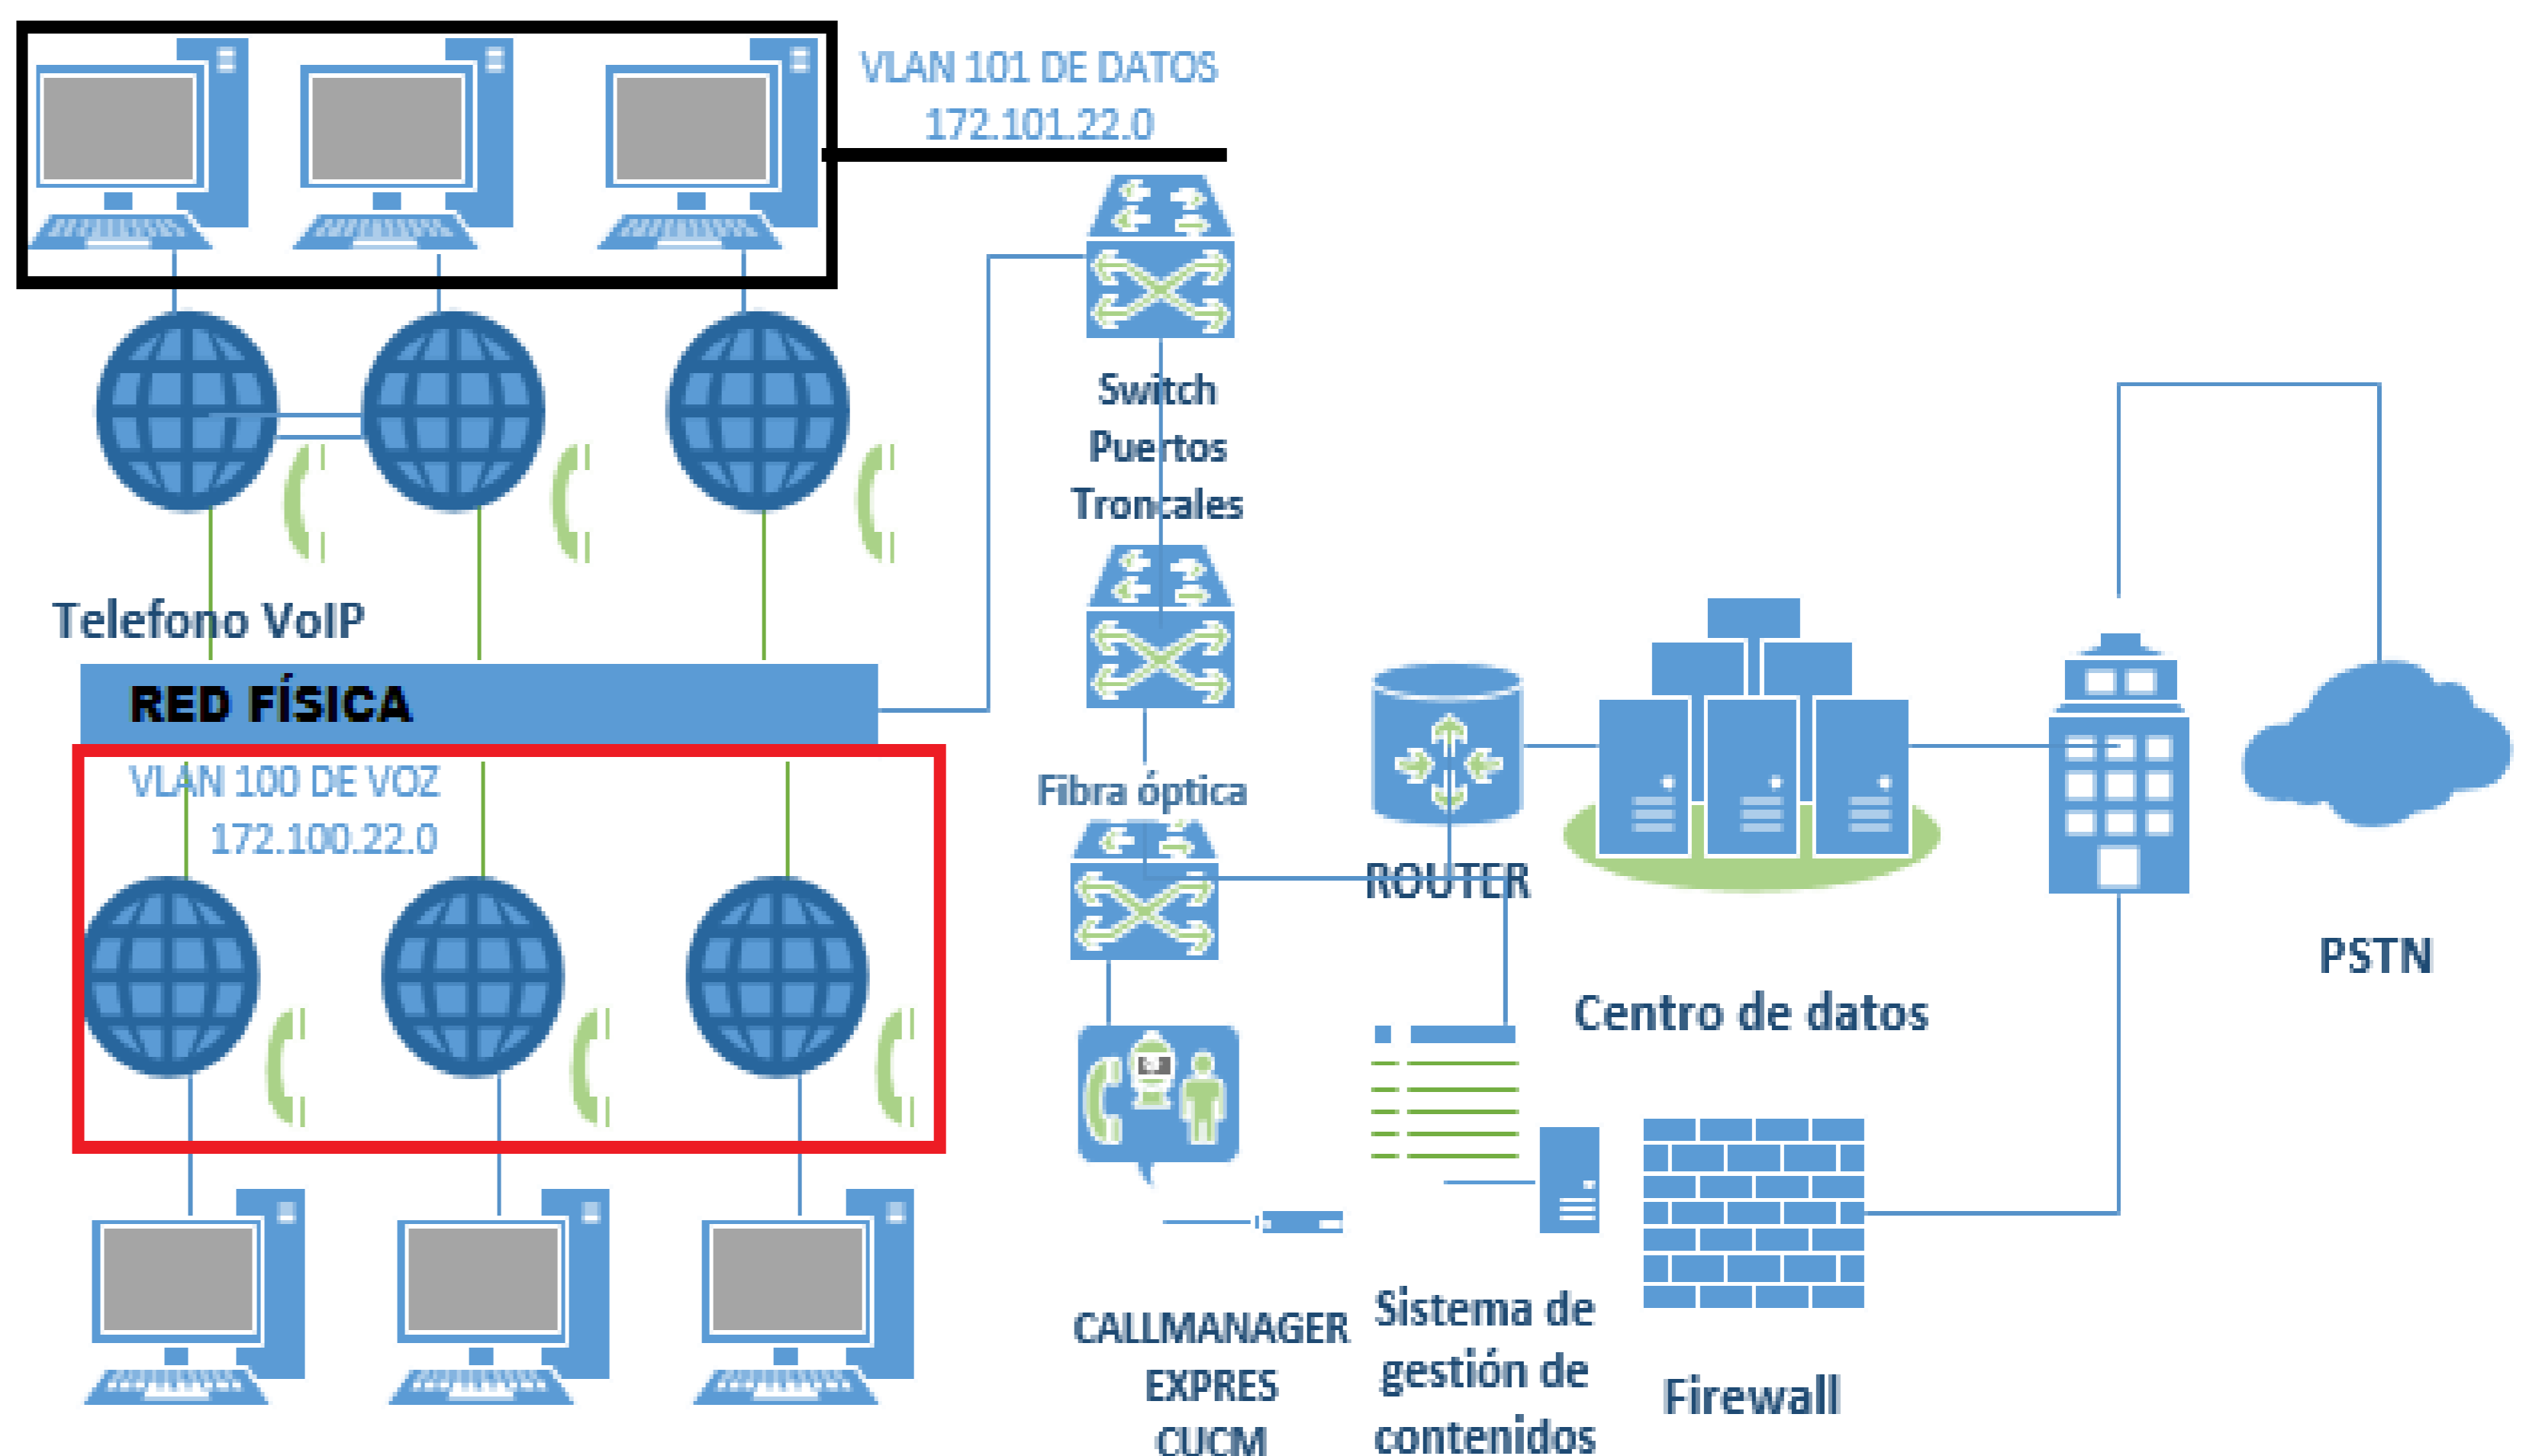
VLAN 101 DE DATOS
172.101.22.0

Switch
Puertos
Troncales

Telefono VoIP

RED FÍSICA

VLAN 100 DE VOZ
172.100.22.0

Fibra óptica

ROUTER

Centro de datos

PSTN

CALLMANAGER
EXPRES
CUCM

Sistema de
gestión de
contenidos

Firewall